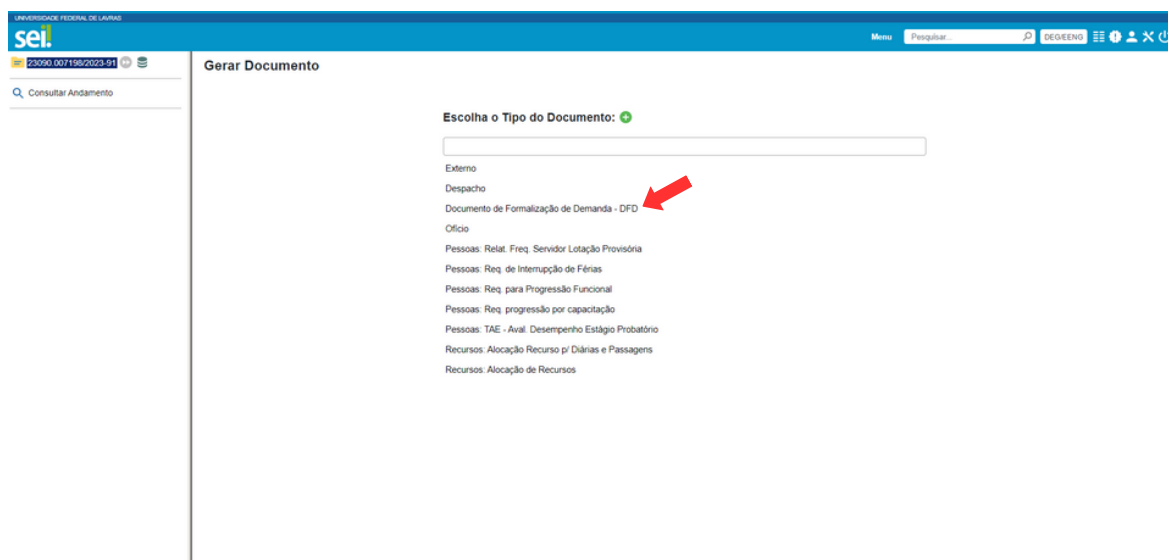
UNIVERSIDADE FEDERAL DE LAVRAS

sei!

Menu Pesquisar... DEG/EENG

23090.007198/2023-91

Consultar Andamento

Gerar Documento

Escolha o Tipo do Documento:

Externo

Despacho

Documento de Formalização de Demanda - DFD

Ofício

Pessoas: Relat. Freq. Servidor Lotação Provisória

Pessoas: Req. de Interrupção de Férias

Pessoas: Req. para Progressão Funcional

Pessoas: Req. progressão por capacitação

Pessoas: TAE - Aval. Desempenho Estágio Probatório

Recursos: Alocação Recurso p/ Diárias e Passagens

Recursos: Alocação de Recursos